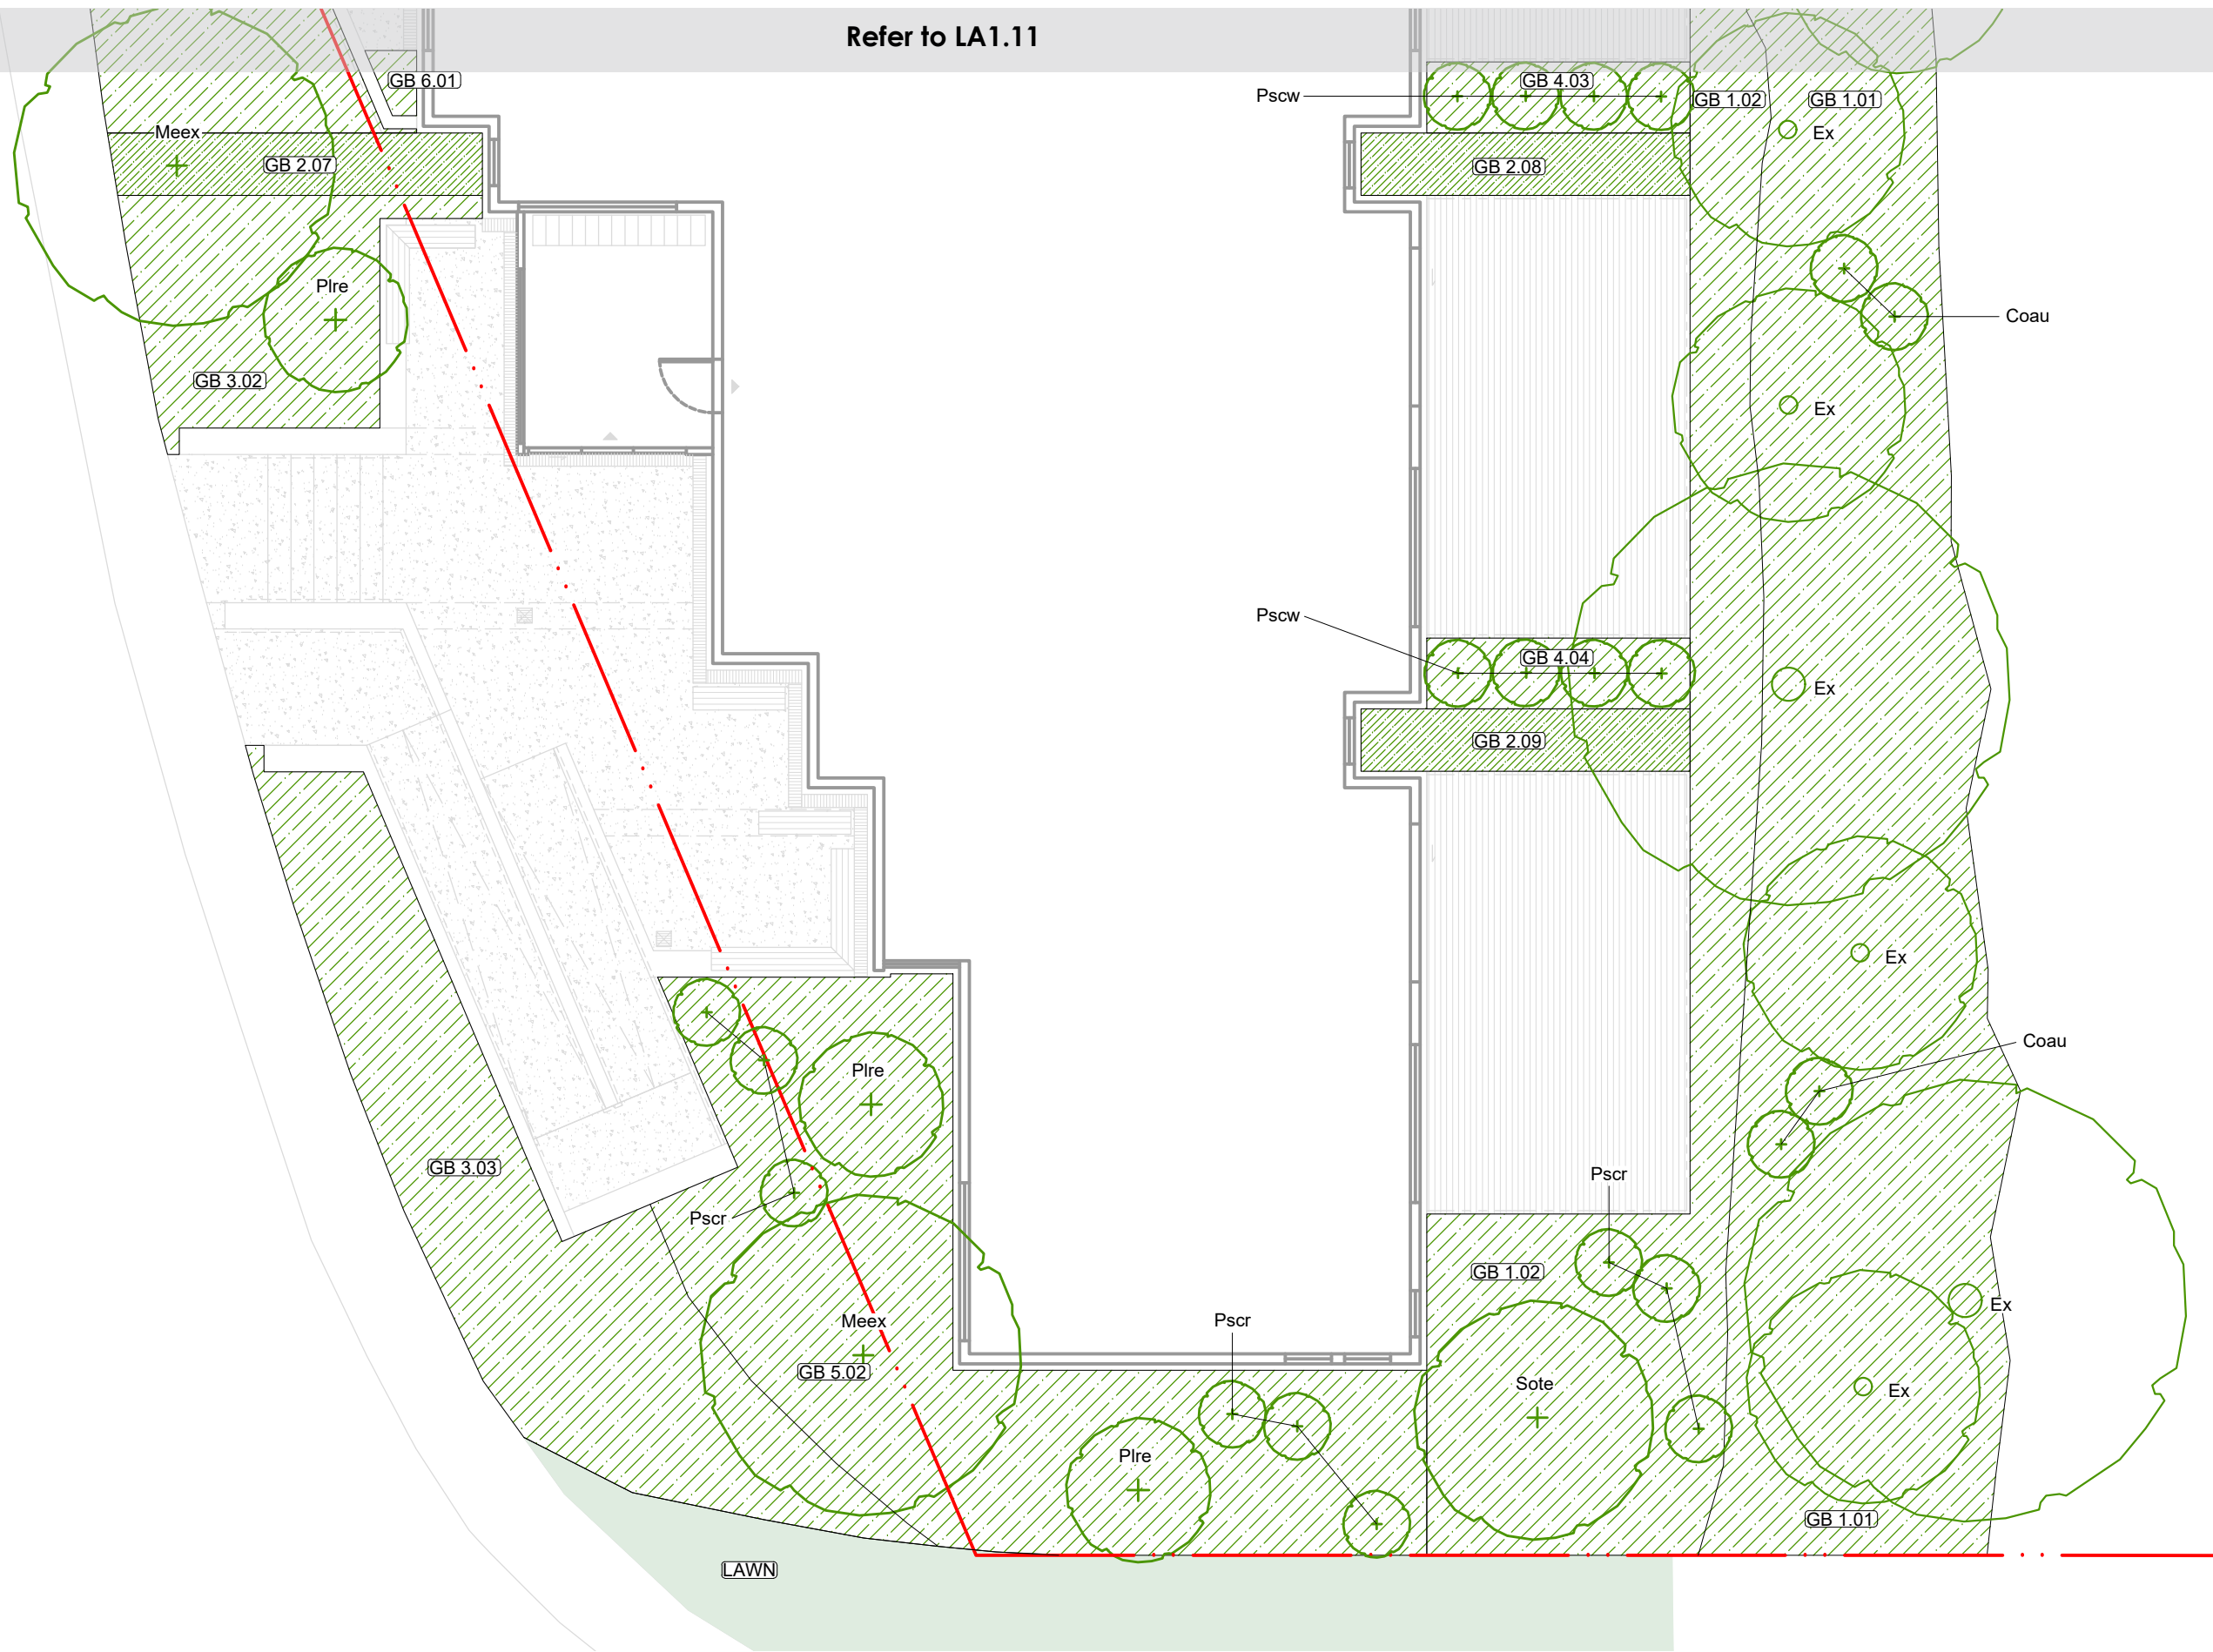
Refer to LA1.11

GB 6.01

Pscw

GB 4.03

GB 1.02

GB 1.01

Meex

Ex

GB 2.07

GB 2.08

Plre

Coau

GB 3.02

Ex

Pscw

GB 4.04

Ex

GB 2.09

Ex

Coau

Plre

GB 3.03

Pscr

Pscr

GB 1.02

Ex

Meex

Pscr

GB 5.02

Sote

Ex

Plre

GB 1.01

LAWN